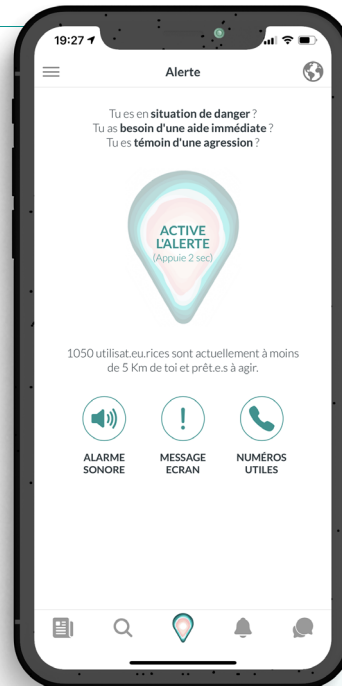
19:27

Alerte

Tu es en situation de danger ?
Tu as besoin d'une aide immédiate ?
Tu es témoin d'une agression ?

ACTIVE L'ALERTE
(Appuie 2 sec)

1050 utilisat.eu.rices sont actuellement à moins de 5 Km de toi et prêt.e.s à agir.

ALARME SONORE

MESSAGE ECRAN

NUMÉROS UTILES